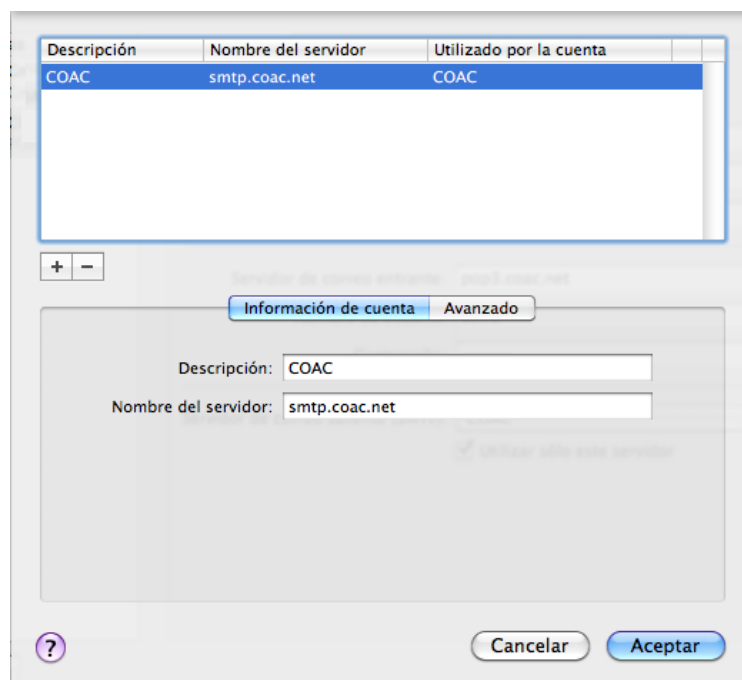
| Descripción | Nombre del servidor | Utilizado por la cuenta |
|---|---|---|
| COAC | smtp.coac.net | COAC |

+ −

Información de cuenta Avanzado

Descripción: COAC

Nombre del servidor: smtp.coac.net

?

Cancelar Aceptar